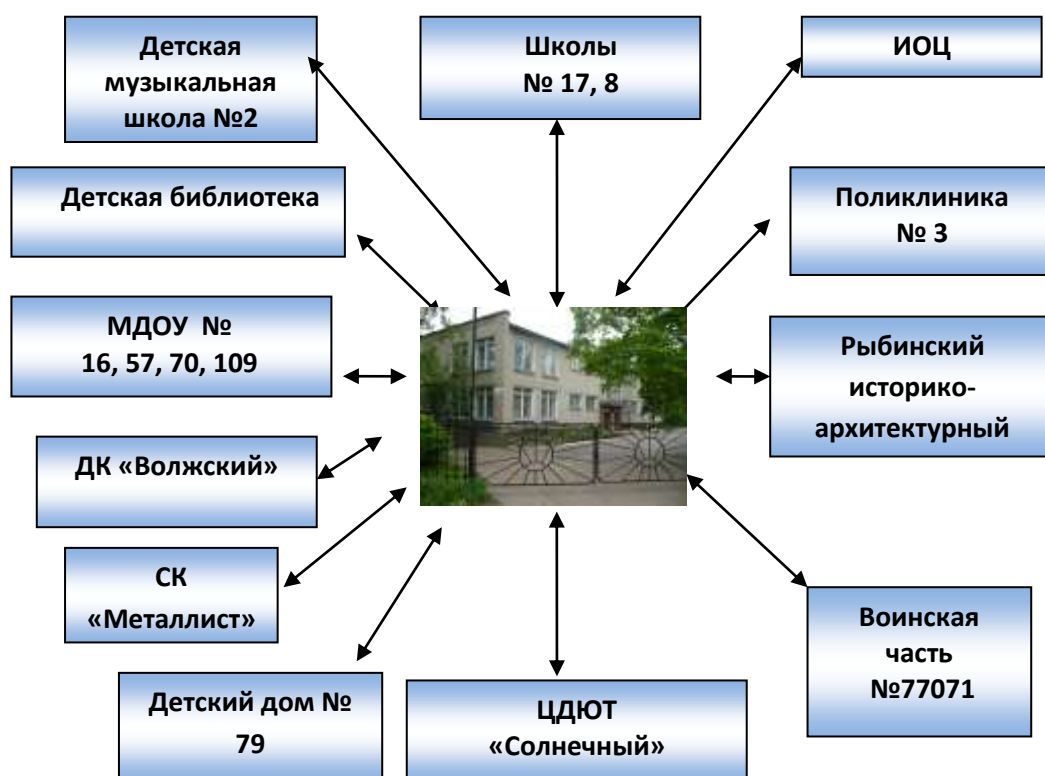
Детская музыкальная школа №2

Школы № 17, 8

ИОЦ

Детская библиотека

Поликлиника № 3

МДОУ № 16, 57, 70, 109

Рыбинский историко-архитектурный

ДК «Волжский»

СК «Металлист»

Воинская часть №77071

Детский дом № 79

ЦДЮТ «Солнечный»